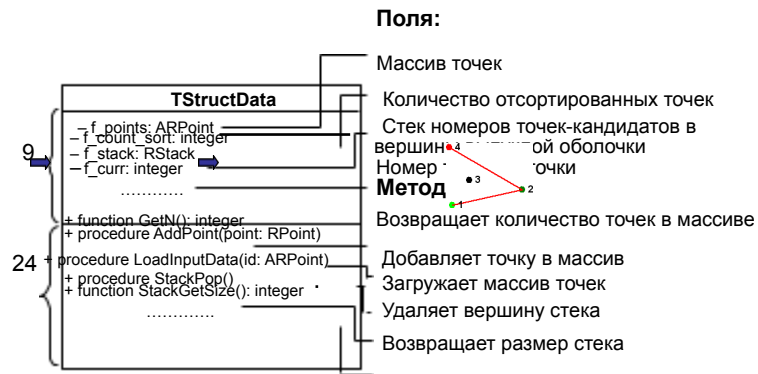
Поля:

Массив точек

TStructData

Количество отсортированных точек

– f_points: ARPoint
– f_count_sort: integer
– f_stack: RStack
– f_curr: integer
…………

Стек номеров точек-кандидатов в вершины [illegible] оболочки

9

Номер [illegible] точки

4
3
2
1

Метод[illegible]

+ function GetN(): integer
+ procedure AddPoint(point: RPoint)

Возвращает количество точек в массиве

24

+ procedure LoadInputData(id: ARPoint)
+ procedure StackPop()
+ function StackGetSize(): integer
………….

Добавляет точку в массив

Загружает массив точек

Удаляет вершину стека

Возвращает размер стека